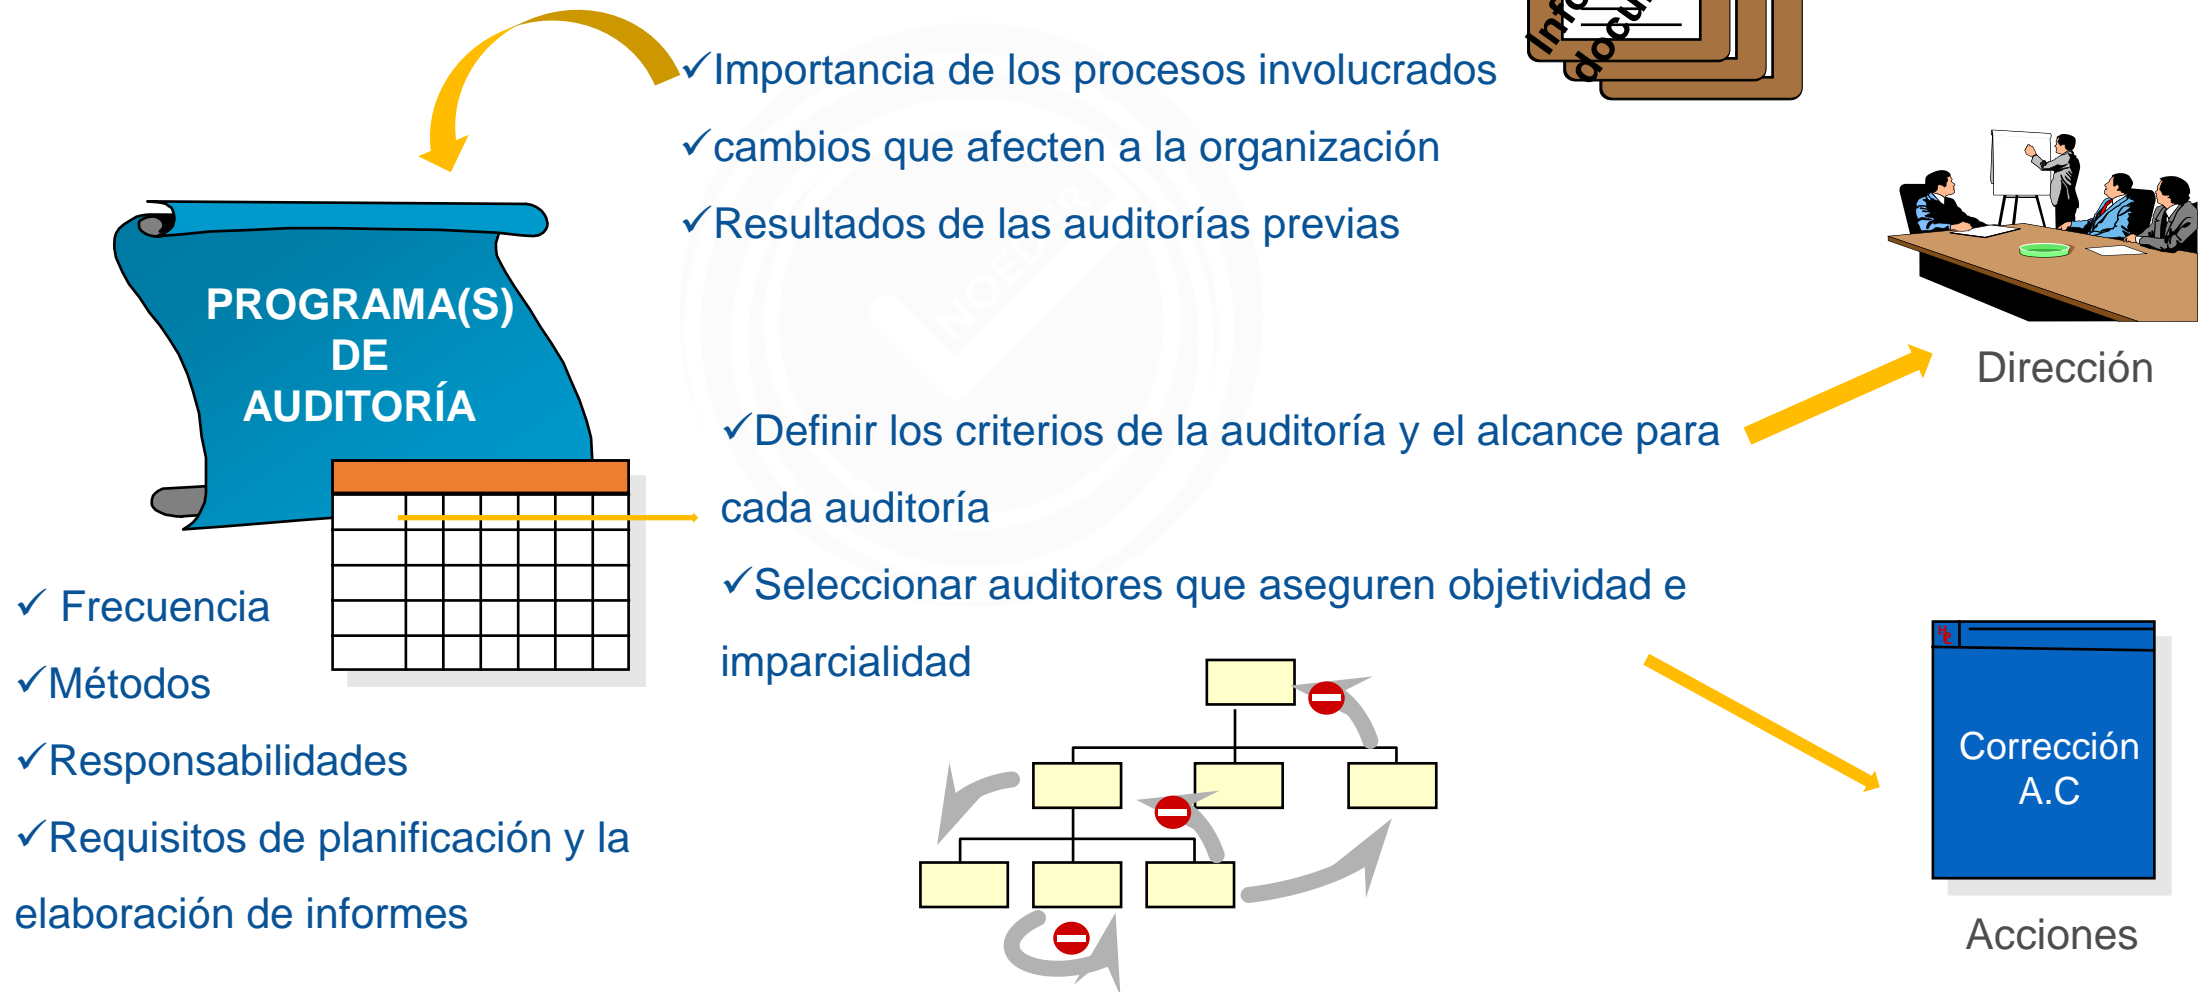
✓Importancia de los procesos involucrados

✓cambios que afecten a la organización

✓Resultados de las auditorías previas

Info docu

PROGRAMA(S) DE AUDITORÍA

Dirección

✓Definir los criterios de la auditoría y el alcance para cada auditoría

✓Seleccionar auditores que aseguren objetividad e imparcialidad

✓ Frecuencia

✓Métodos

✓Responsabilidades

✓Requisitos de planificación y la elaboración de informes

Corrección A.C

Acciones